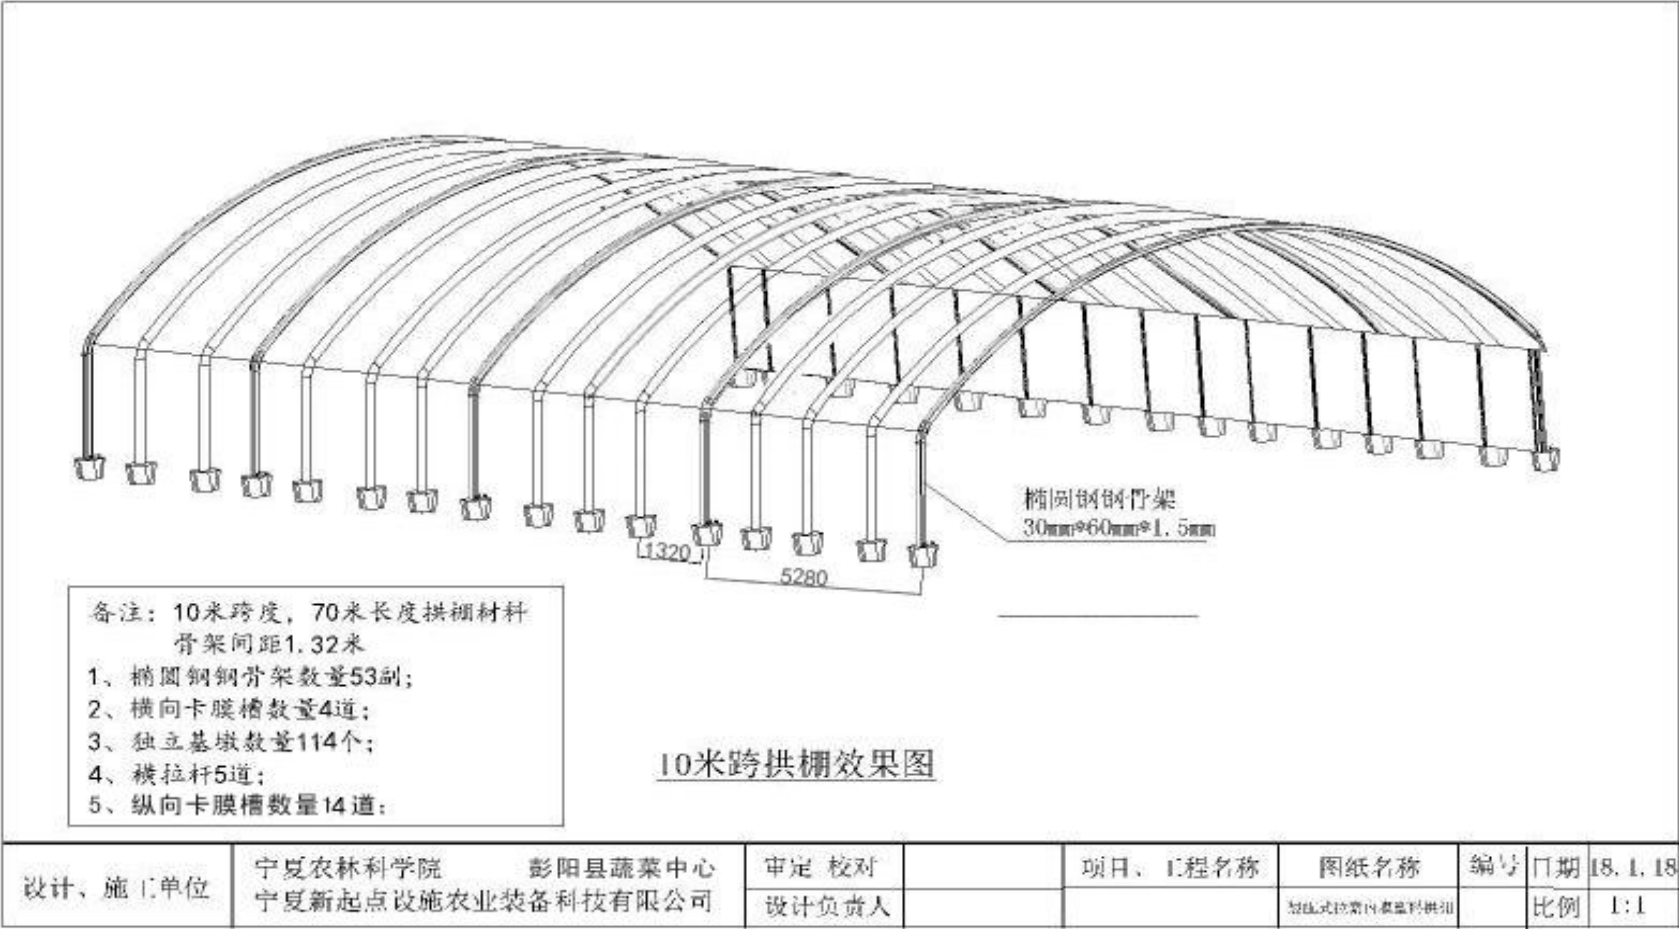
椭圆钢钢骨架
30mm*60mm*1.5mm

1320

5280

备注：10米跨度，70米长度拱棚材料
骨架间距1.32米
1、椭圆钢钢骨架数量53副；
2、横向卡膜槽数量4道；
3、独立基墩数量114个；
4、横拉杆5道；
5、纵向卡膜槽数量14道；

10米跨拱棚效果图

| 设计、施工单位 | 宁夏农林科学院 彭阳县蔬菜中心<br>宁夏新起点设施农业装备科技有限公司 | 审定 校对 | | 项目、工程名称 | 图纸名称 | 编号 | 日期 | 18.1.18 |
|---|---|---|---|---|---|---|---|---|
| | | 设计负责人 | | | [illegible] | | 比例 | 1:1 |